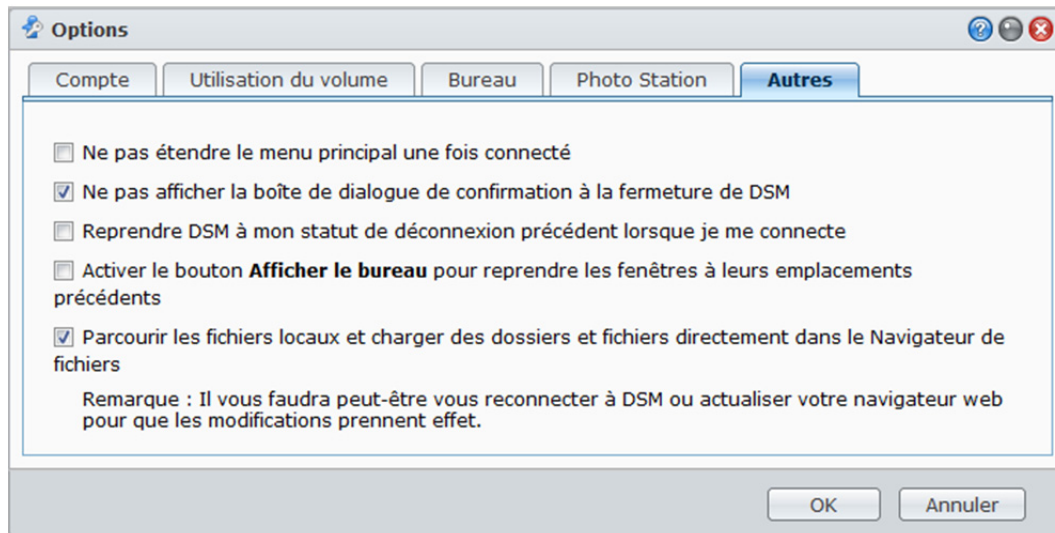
Options

Compte | Utilisation du volume | Bureau | Photo Station | Autres

☐ Ne pas étendre le menu principal une fois connecté

☑ Ne pas afficher la boîte de dialogue de confirmation à la fermeture de DSM

☐ Reprendre DSM à mon statut de déconnexion précédent lorsque je me connecte

☐ Activer le bouton **Afficher le bureau** pour reprendre les fenêtres à leurs emplacements précédents

☑ Parcourir les fichiers locaux et charger des dossiers et fichiers directement dans le Navigateur de fichiers

Remarque : Il vous faudra peut-être vous reconnecter à DSM ou actualiser votre navigateur web pour que les modifications prennent effet.

OK | Annuler